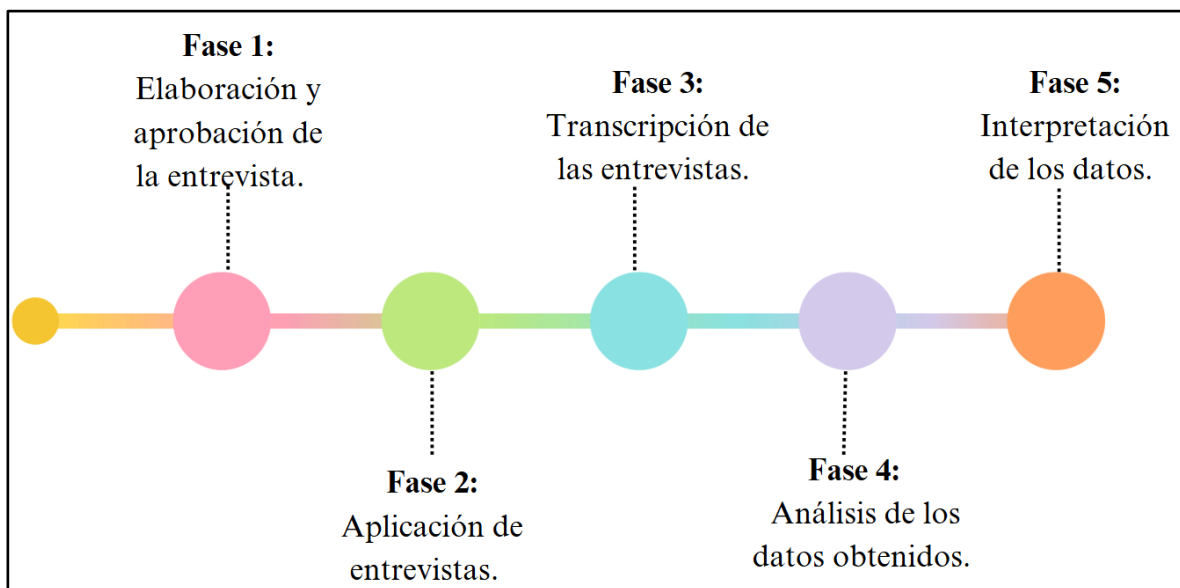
**Fase 1:**
Elaboración y aprobación de la entrevista.

**Fase 2:**
Aplicación de entrevistas.

**Fase 3:**
Transcripción de las entrevistas.

**Fase 4:**
Análisis de los datos obtenidos.

**Fase 5:**
Interpretación de los datos.